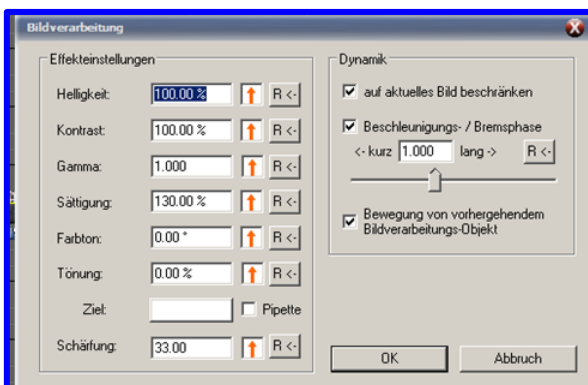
Bildverarbeitung

Effekteinstellungen

Helligkeit: 100.00 % R <-

Kontrast: 100.00 % R <-

Gamma: 1.000 R <-

Sättigung: 130.00 % R <-

Farbton: 0.00 ° R <-

Tönung: 0.00 % R <-

Ziel: Pipette

Schärfung: 33.00 R <-

Dynamik

auf aktuelles Bild beschränken

Beschleunigungs- / Bremsphase

<- kurz 1.000 lang -> R <-

Bewegung von vorhergehendem Bildverarbeitungs-Objekt

OK

Abbruch